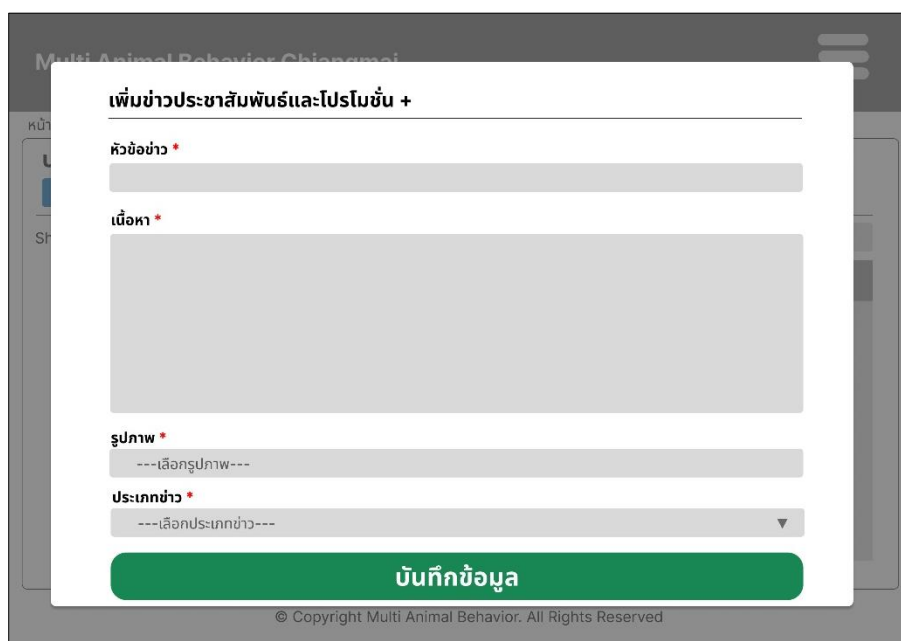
Multi Animal Behavior Chiangmai

หน้า

เพิ่มข่าวประชาสัมพันธ์และโปรโมชั่น +

หัวข้อข่าว *

เนื้อหา *

รูปภาพ *

---เลือกรูปภาพ---

ประเภทข่าว *

---เลือกประเภทข่าว---

บันทึกข้อมูล

© Copyright Multi Animal Behavior. All Rights Reserved